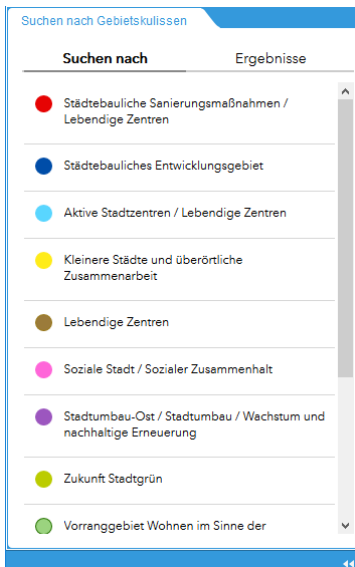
Suchen nach Gebietskulissen

Suchen nach

Ergebnisse

Städtebauliche Sanierungsmaßnahmen / Lebendige Zentren

Städtebauliches Entwicklungsgebiet

Aktive Stadtzentren / Lebendige Zentren

Kleinere Städte und überörtliche Zusammenarbeit

Lebendige Zentren

Soziale Stadt / Sozialer Zusammenhalt

Stadtumbau-Ost / Stadtumbau / Wachstum und nachhaltige Erneuerung

Zukunft Stadtgrün

Vorranggebiet Wohnen im Sinne der